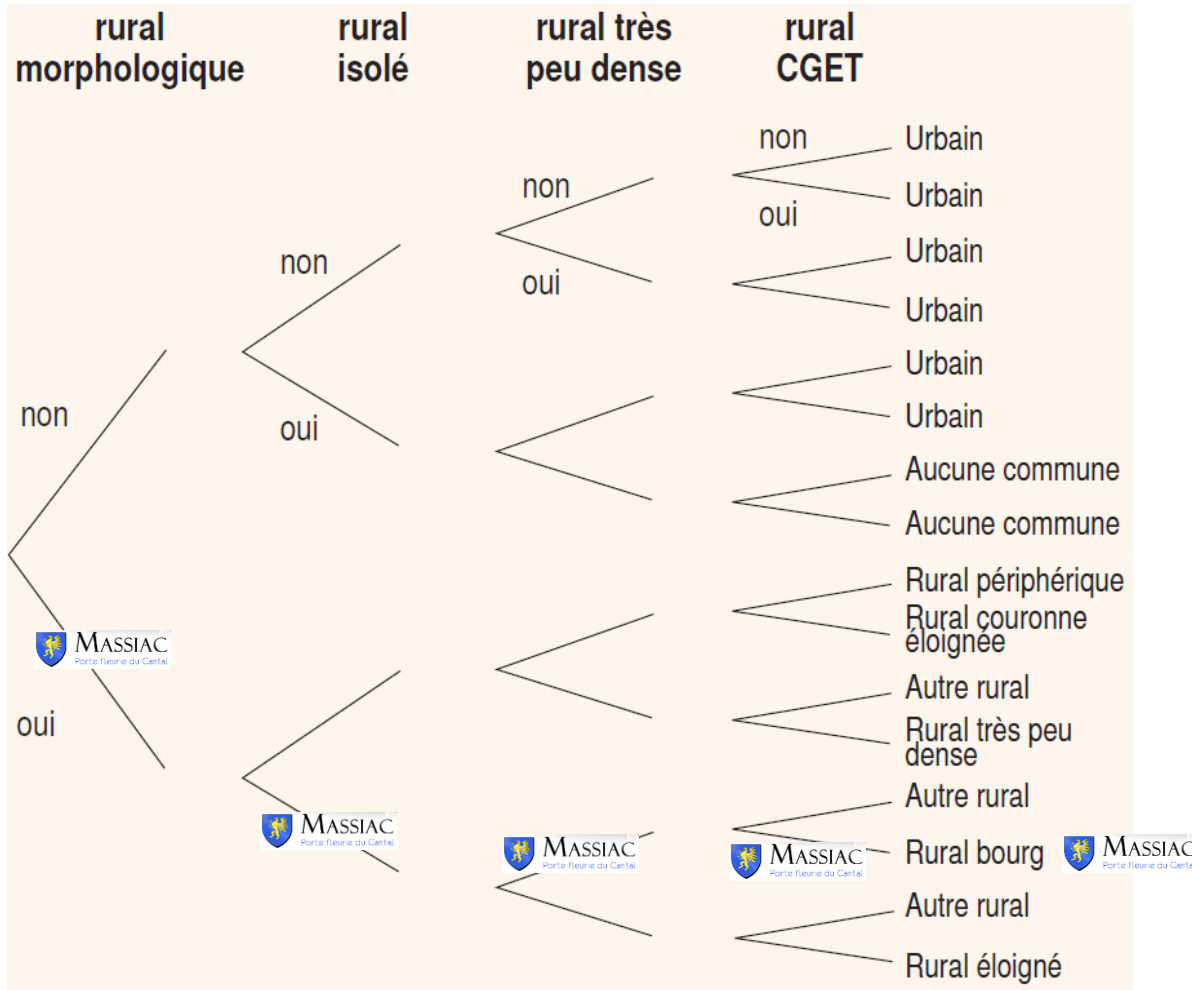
rural morphologique

rural isolé

rural très peu dense

rural CGET

non

oui

non

oui

non

oui

non

oui

Urbain

Urbain

Urbain

Urbain

Urbain

Urbain

Aucune commune

Aucune commune

Rural périphérique

Rural couronne éloignée

Autre rural

Rural très peu dense

Autre rural

Rural bourg

Autre rural

Rural éloigné

MASSIAC
Porte fleurie du Cantal

MASSIAC
Porte fleurie du Cantal

MASSIAC
Porte fleurie du Cantal

MASSIAC
Porte fleurie du Cantal

MASSIAC
Porte fleurie du Cantal